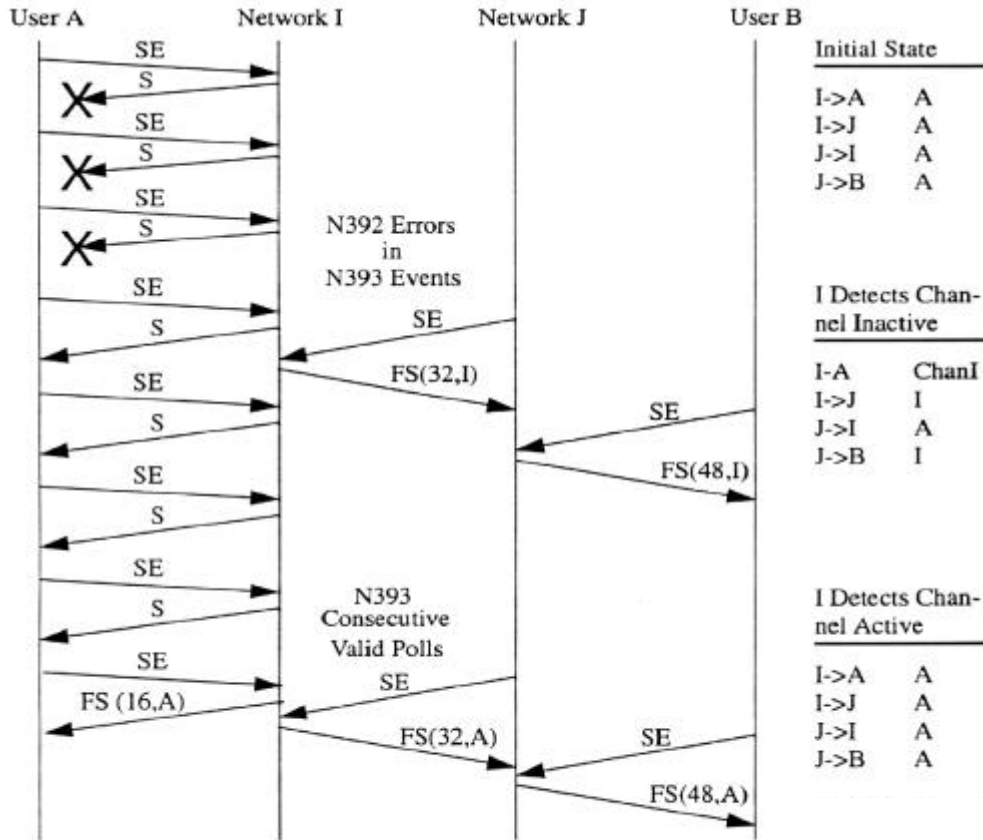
User A Network I Network J User B

SE
S
SE
S
SE
S
N392 Errors in N393 Events
SE
S
SE
SE
FS(32,I)
S
SE
SE
FS(48,I)
S
SE
S
N393 Consecutive Valid Polls
SE
SE
FS (16,A)
FS(32,A)
SE
FS(48,A)

Initial State

| | |
|---|---|
| I->A | A |
| I->J | A |
| J->I | A |
| J->B | A |

I Detects Channel Inactive

| | |
|---|---|
| I-A | ChanI |
| I->J | I |
| J->I | A |
| J->B | I |

I Detects Channel Active

| | |
|---|---|
| I->A | A |
| I->J | A |
| J->I | A |
| J->B | A |